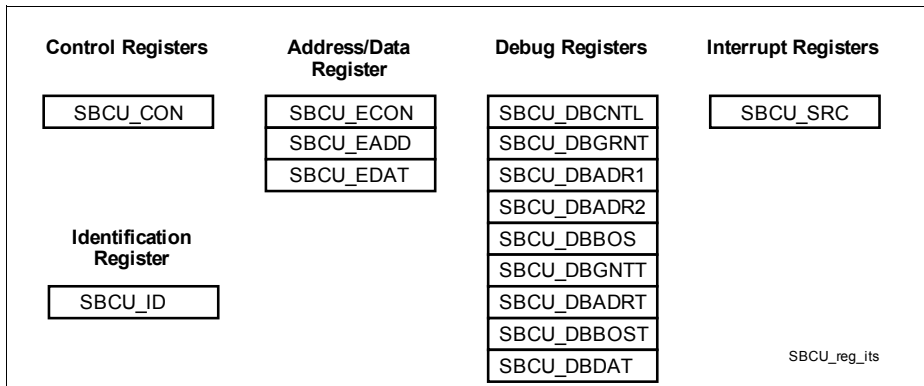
Control Registers

SBCU_CON

Identification Register

SBCU_ID

Address/Data Register

SBCU_ECON
SBCU_EADD
SBCU_EDAT

Debug Registers

SBCU_DBCNTL
SBCU_DBGRNT
SBCU_DBADR1
SBCU_DBADR2
SBCU_DBBOS
SBCU_DBGNTT
SBCU_DBADRT
SBCU_DBBOST
SBCU_DBDAT

Interrupt Registers

SBCU_SRC

SBCU_reg_its